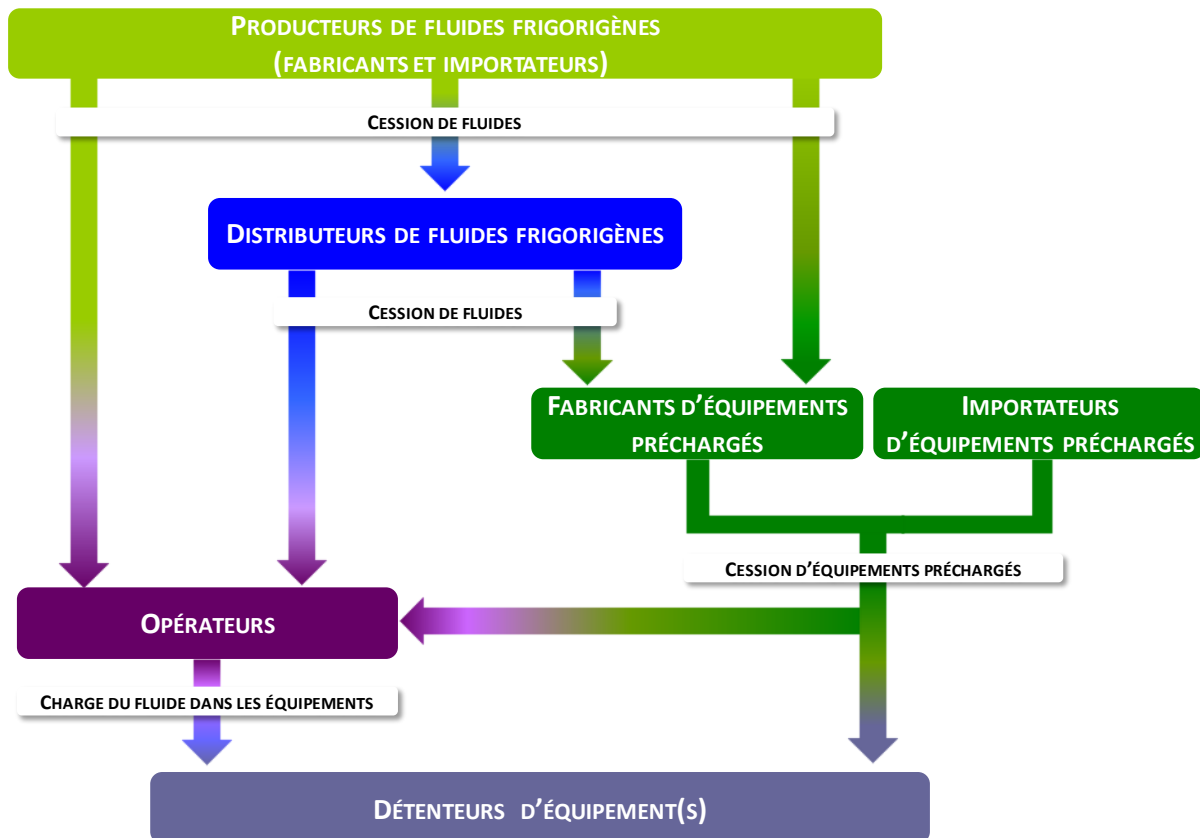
PRODUCTEURS DE FLUIDES FRIGORIGÈNES (FABRICANTS ET IMPORTATEURS)

CESSION DE FLUIDES

DISTRIBUTEURS DE FLUIDES FRIGORIGÈNES

CESSION DE FLUIDES

FABRICANTS D'ÉQUIPEMENTS PRÉCHARGÉS

IMPORTATEURS D'ÉQUIPEMENTS PRÉCHARGÉS

CESSION D'ÉQUIPEMENTS PRÉCHARGÉS

OPÉRATEURS

CHARGE DU FLUIDE DANS LES ÉQUIPEMENTS

DÉTENTEURS D'ÉQUIPEMENT(S)